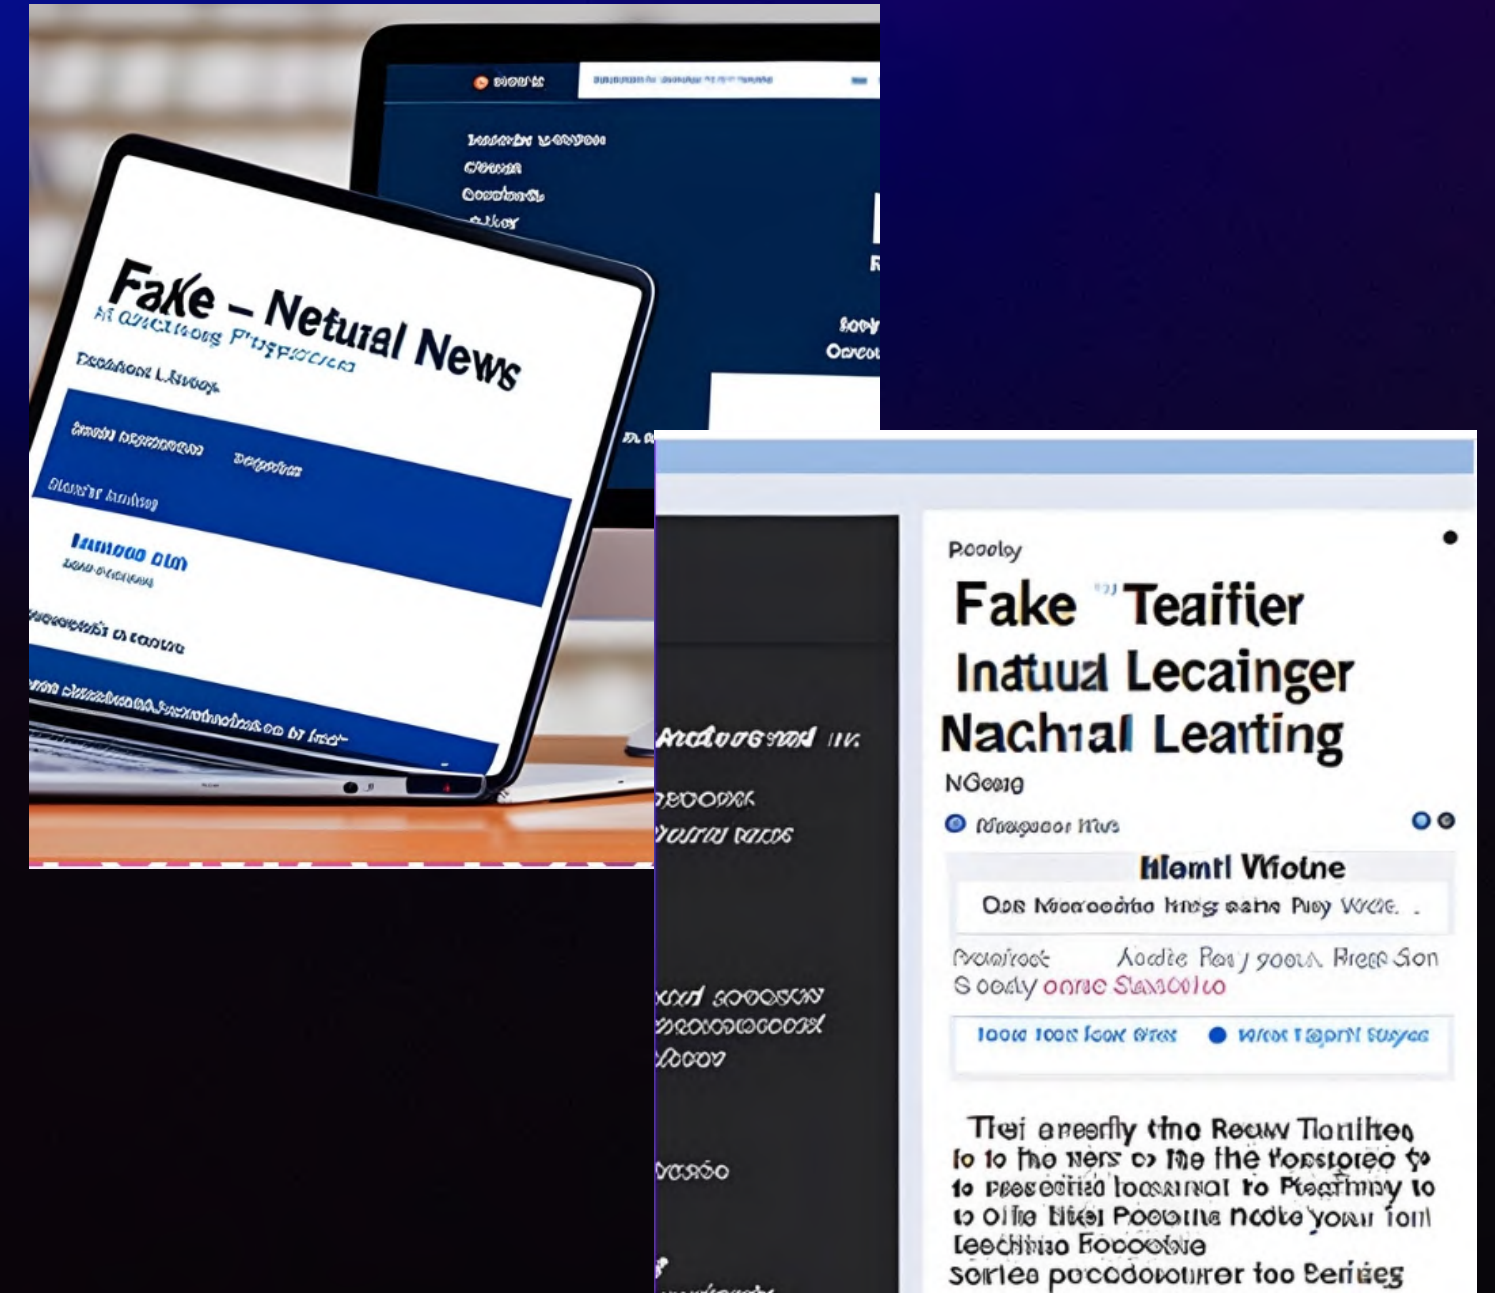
Fake – Netural News

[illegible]

Poooly

Fake Teaifier Intuual Lecainger Nachial Learting

NGosig

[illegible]

Hlemtl Wiolne

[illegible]

Tlei enearfly tino Reaw Tlonilteo lo to tho ners o the the torstoreo to lo preseotiied locsarnal to Peariiny to to olfle Itiel Pooolne ncdte youn lonl Leechino Eoooolne Sorles pocodorourer too Eerileg